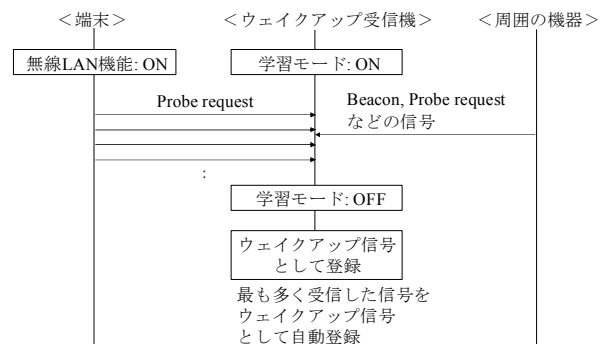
<端末>

<ウェイクアップ受信機>

<周囲の機器>

無線LAN機能: ON

学習モード: ON

Probe request

Beacon, Probe request などの信号

:

学習モード: OFF

ウェイクアップ信号として登録

最も多く受信した信号をウェイクアップ信号として自動登録